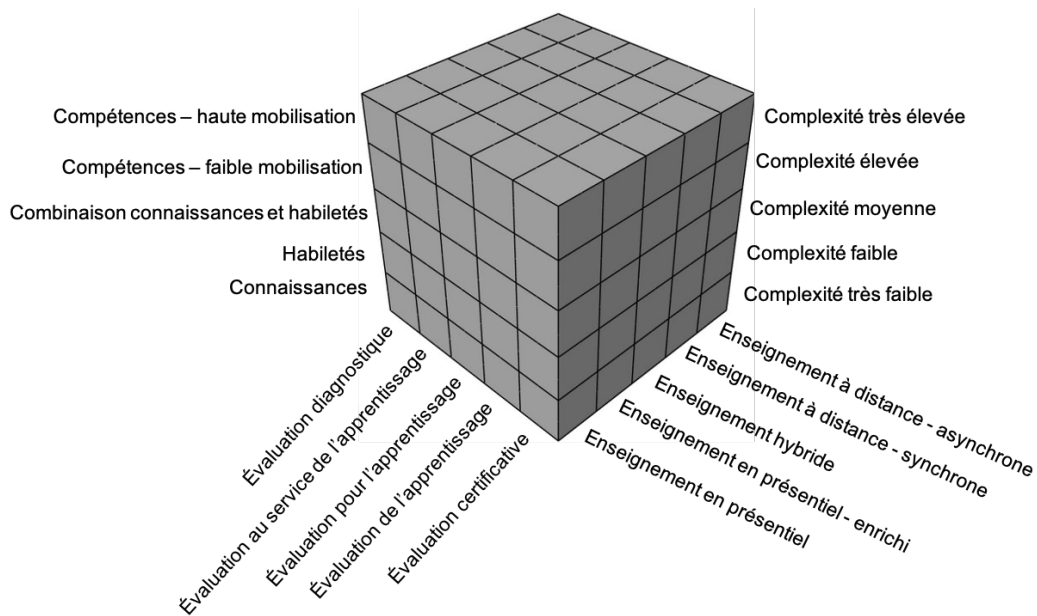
Compétences – haute mobilisation
Compétences – faible mobilisation
Combinaison connaissances et habiletés
Habiletés
Connaissances

Complexité très élevée
Complexité élevée
Complexité moyenne
Complexité faible
Complexité très faible

Évaluation diagnostique
Évaluation au service de l'apprentissage
Évaluation pour l'apprentissage
Évaluation de l'apprentissage
Évaluation certificative

Enseignement à distance - asynchrone
Enseignement à distance - synchrone
Enseignement hybride
Enseignement en présentiel - enrichi
Enseignement en présentiel